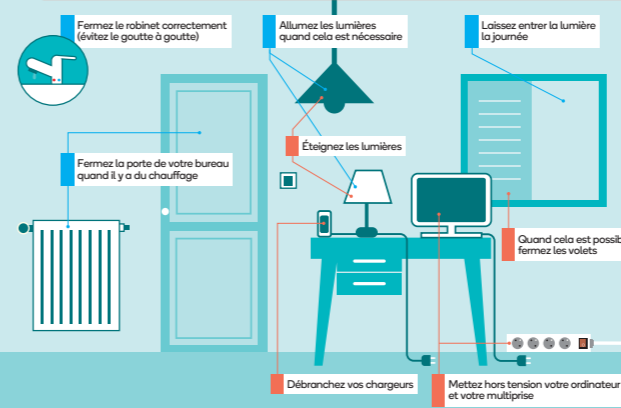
Fermez le robinet correctement (évitez le goutte à goutte)

Allumez les lumières quand cela est nécessaire

Laissez entrer la lumière la journée

Éteignez les lumières

Fermez la porte de votre bureau quand il y a du chauffage

Quand cela est possib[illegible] fermez les volets

Débranchez vos chargeurs

Mettez hors tension votre ordinateur et votre multiprise